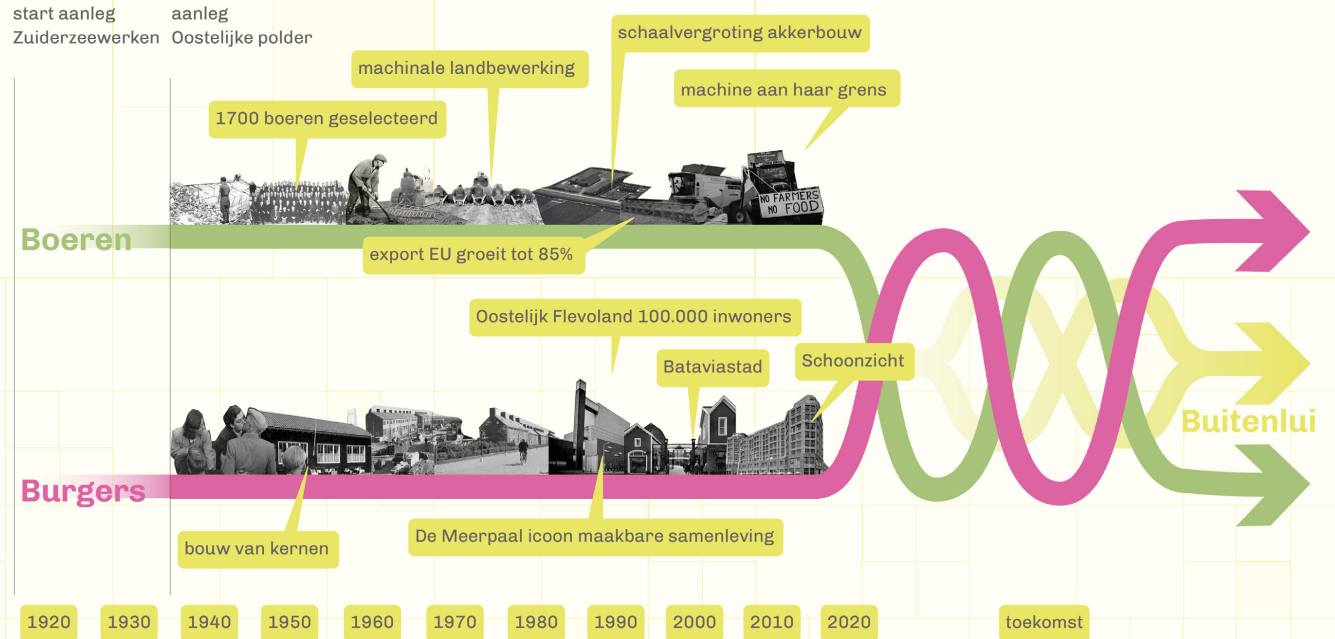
start aanleg
Zuiderzeewerken

aanleg
Oostelijke polder

machinale landbewerking

schaalvergroting akkerbouw

machine aan haar grens

1700 boeren geselecteerd

NO FARMERS NO FOOD

Boeren

export EU groeit tot 85%

Oostelijk Flevoland 100.000 inwoners

Bataviastad

Schoonzicht

Buitenlui

Burgers

bouw van kernen

De Meerpaal icoon maakbare samenleving

1920 1930 1940 1950 1960 1970 1980 1990 2000 2010 2020 toekomst